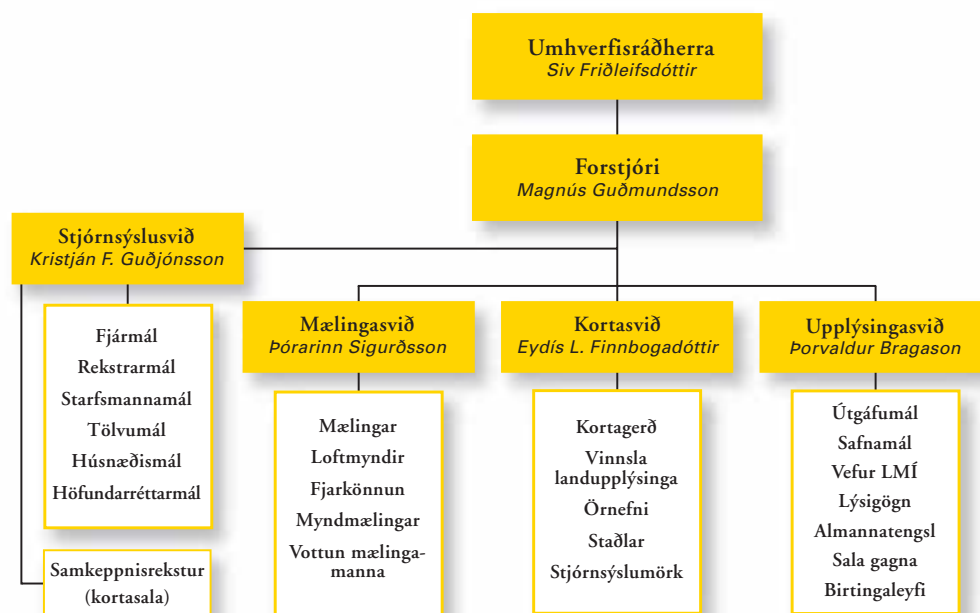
Umhverfisráðherra
Siv Friðleifsdóttir

Forstjóri
Magnús Guðmundsson

Stjórnsýslusvið
Kristján F. Guðjónsson

Fjármál
Rekstrarmál
Starfsmannamál
Tölvumál
Húsnæðismál
Höfundarréttarmál

Samkeppnisrekstur (kortasala)

Mælingasvið
Þórarinn Sigurðsson

Mælingar
Loftmyndir
Fjarkönnun
Myndmælingar
Vottun mælingamanna

Kortasvið
Eydís L. Finnbogadóttir

Kortagerð
Vinnsla landupplýsinga
Örnefni
Staðlar
Stjórnsýslumörk

Upplýsingasvið
Þorvaldur Bragason

Útgáfumál
Safnamál
Vefur LMÍ
Lýsigögn
Almannatengsl
Sala gagna
Birtingaleyfi